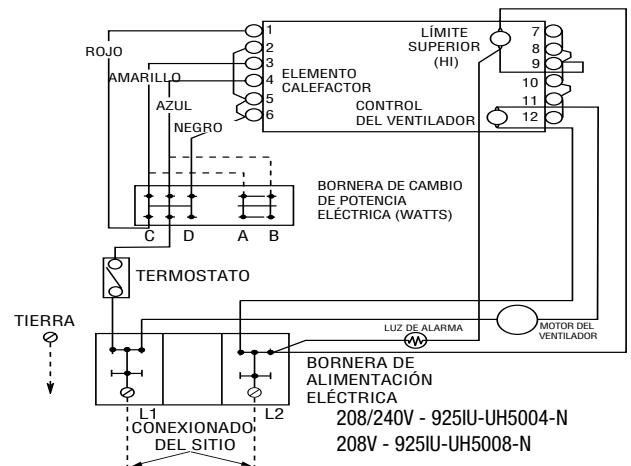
ROJO
AMARILLO
AZUL
NEGRO
1
2
3
4
5
6
ELEMENTO CALEFACTOR
LÍMITE SUPERIOR (HI)
CONTROL DEL VENTILADOR
7
8
9
10
11
12
BORNERA DE CAMBIO DE POTENCIA ELÉCTRICA (WATTS)
C
D
A
B
TERMOSTATO
TIERRA
LUZ DE ALARMA
MOTOR DEL VENTILADOR
BORNERA DE ALIMENTACIÓN ELÉCTRICA
L1
L2
CONEXIONADO DEL SITIO
208/240V - 925IU-UH5004-N
208V - 925IU-UH5008-N